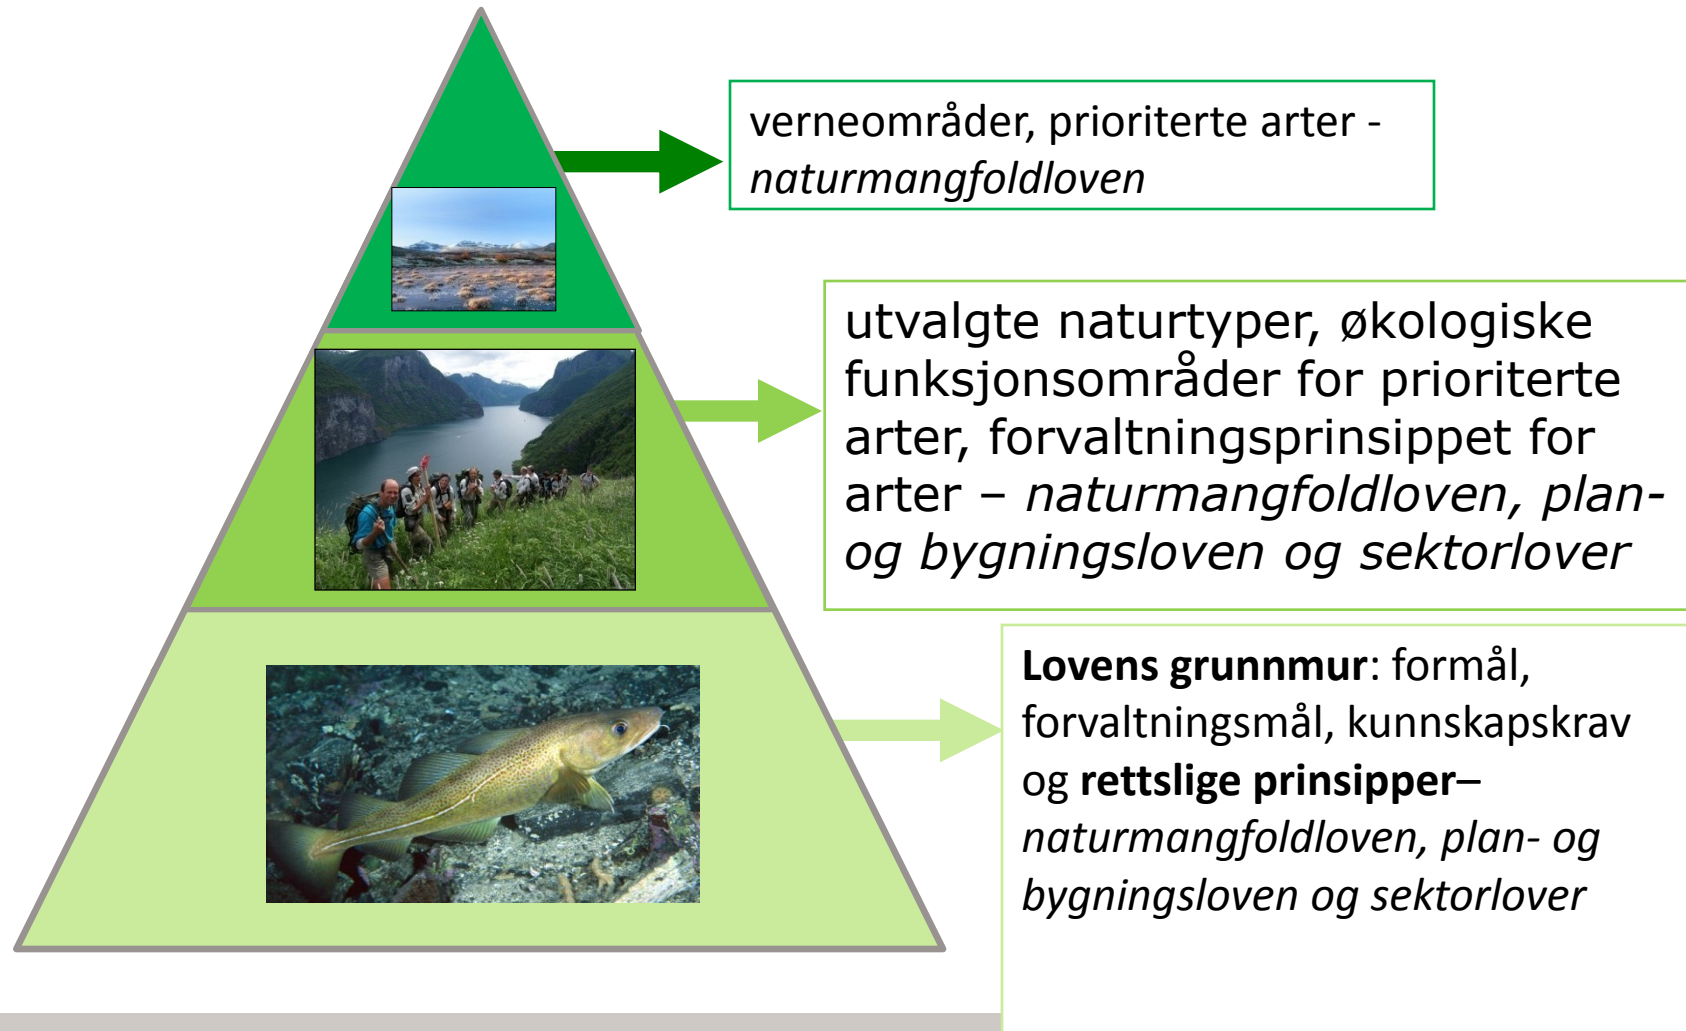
verneområder, prioriterte arter - *naturmangfoldloven*

utvalgte naturtyper, økologiske funksjonsområder for prioriterte arter, forvaltningsprinsippet for arter – *naturmangfoldloven, plan- og bygningsloven og sektorlover*

**Lovens grunnmur**: formål, forvaltningsmål, kunnskapskrav og **rettslige prinsipper**– *naturmangfoldloven, plan- og bygningsloven og sektorlover*